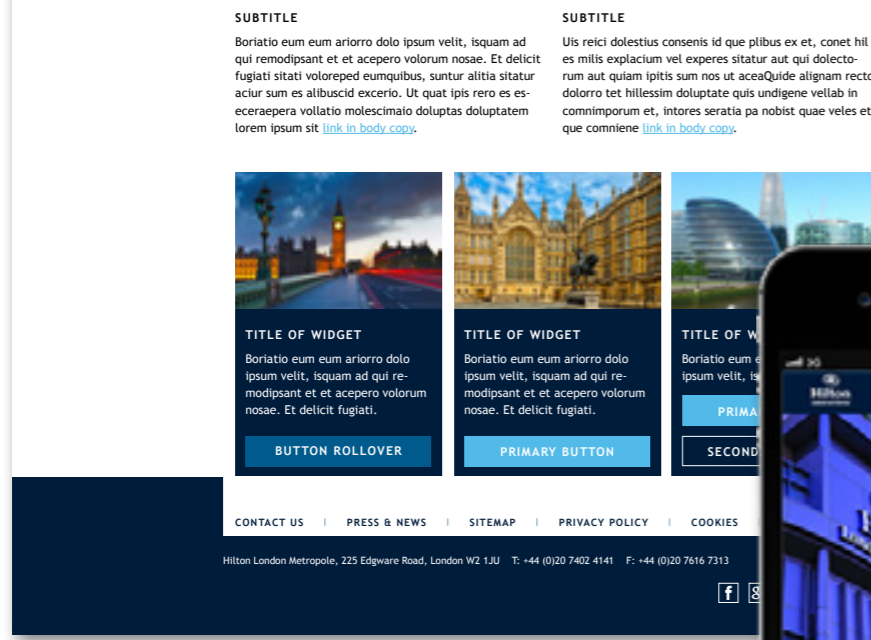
SUBTITLE

Boriatio eum eum ariorro dolo ipsum velit, isquam ad qui remodipsant et et acepero volorum nosae. Et delicit fugiati sitati voloreped eumquibus, suntur alitia sitatur aciur sum es alibuscid excerio. Ut quat ipis rero es eseceraepera vollatio molescimaio doluptas doluptatem lorem ipsum sit link in body copy.

SUBTITLE

Uis reici dolestius consenis id que plibus ex et, conet hil es milis explacium vel experes sitatur aut qui dolectorum aut quiam ipitis sum nos ut aceaQuide alignam recto dolorro tet hillessim doluptate quis undigene vellab in comnimporum et, intores seratia pa nobist quae veles et que comniene link in body copy.

TITLE OF WIDGET

Boriatio eum eum ariorro dolo ipsum velit, isquam ad qui remodipsant et et acepero volorum nosae. Et delicit fugiati.

BUTTON ROLLOVER

TITLE OF WIDGET

Boriatio eum eum ariorro dolo ipsum velit, isquam ad qui remodipsant et et acepero volorum nosae. Et delicit fugiati.

PRIMARY BUTTON

TITLE OF W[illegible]

Boriatio eum e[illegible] ipsum velit, is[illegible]

PRIMA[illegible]

SECOND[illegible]

Hilton

CONTACT US | PRESS & NEWS | SITEMAP | PRIVACY POLICY | COOKIES

Hilton London Metropole, 225 Edgware Road, London W2 1JU T: +44 (0)20 7402 4141 F: +44 (0)20 7616 7313